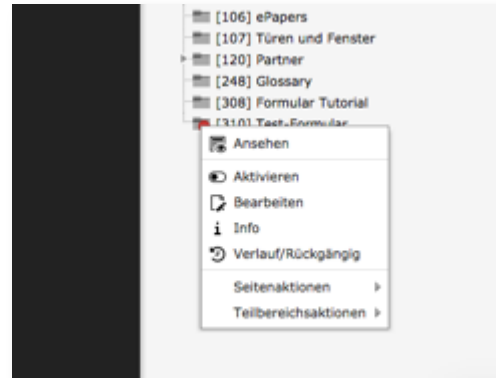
[106] ePapers
[107] Türen und Fenster
[120] Partner
[248] Glossary
[308] Formular Tutorial
[310] Test-Formular

Ansehen
Aktivieren
Bearbeiten
Info
Verlauf/Rückgängig
Seitenaktionen
Teilbereichsaktionen